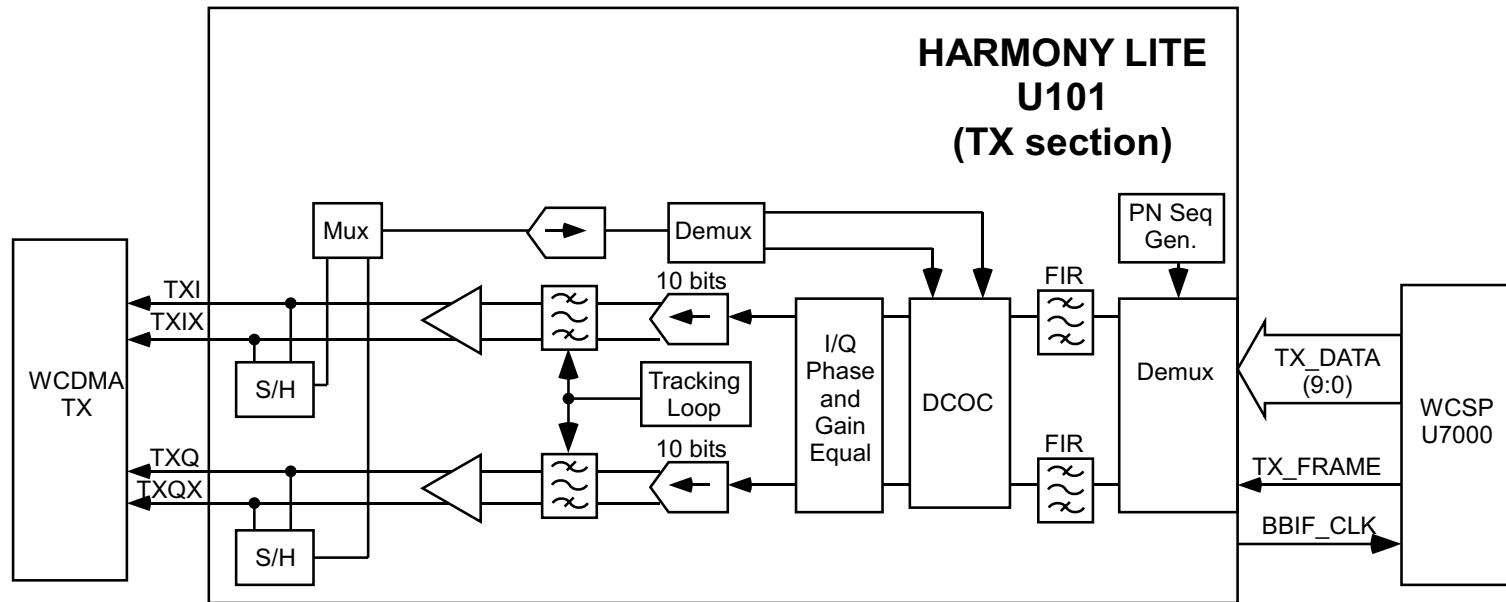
HARMONY LITE
U101
(TX section)

Mux

Demux

PN Seq
Gen.

WCDMA
TX

TXI

TXIX

S/H

10 bits

I/Q
Phase
and
Gain
Equal

DCOC

FIR

Demux

TX_DATA
(9:0)

WCSP
U7000

Tracking
Loop

TXQ

TXQX

S/H

10 bits

FIR

TX_FRAME

BBIF_CLK